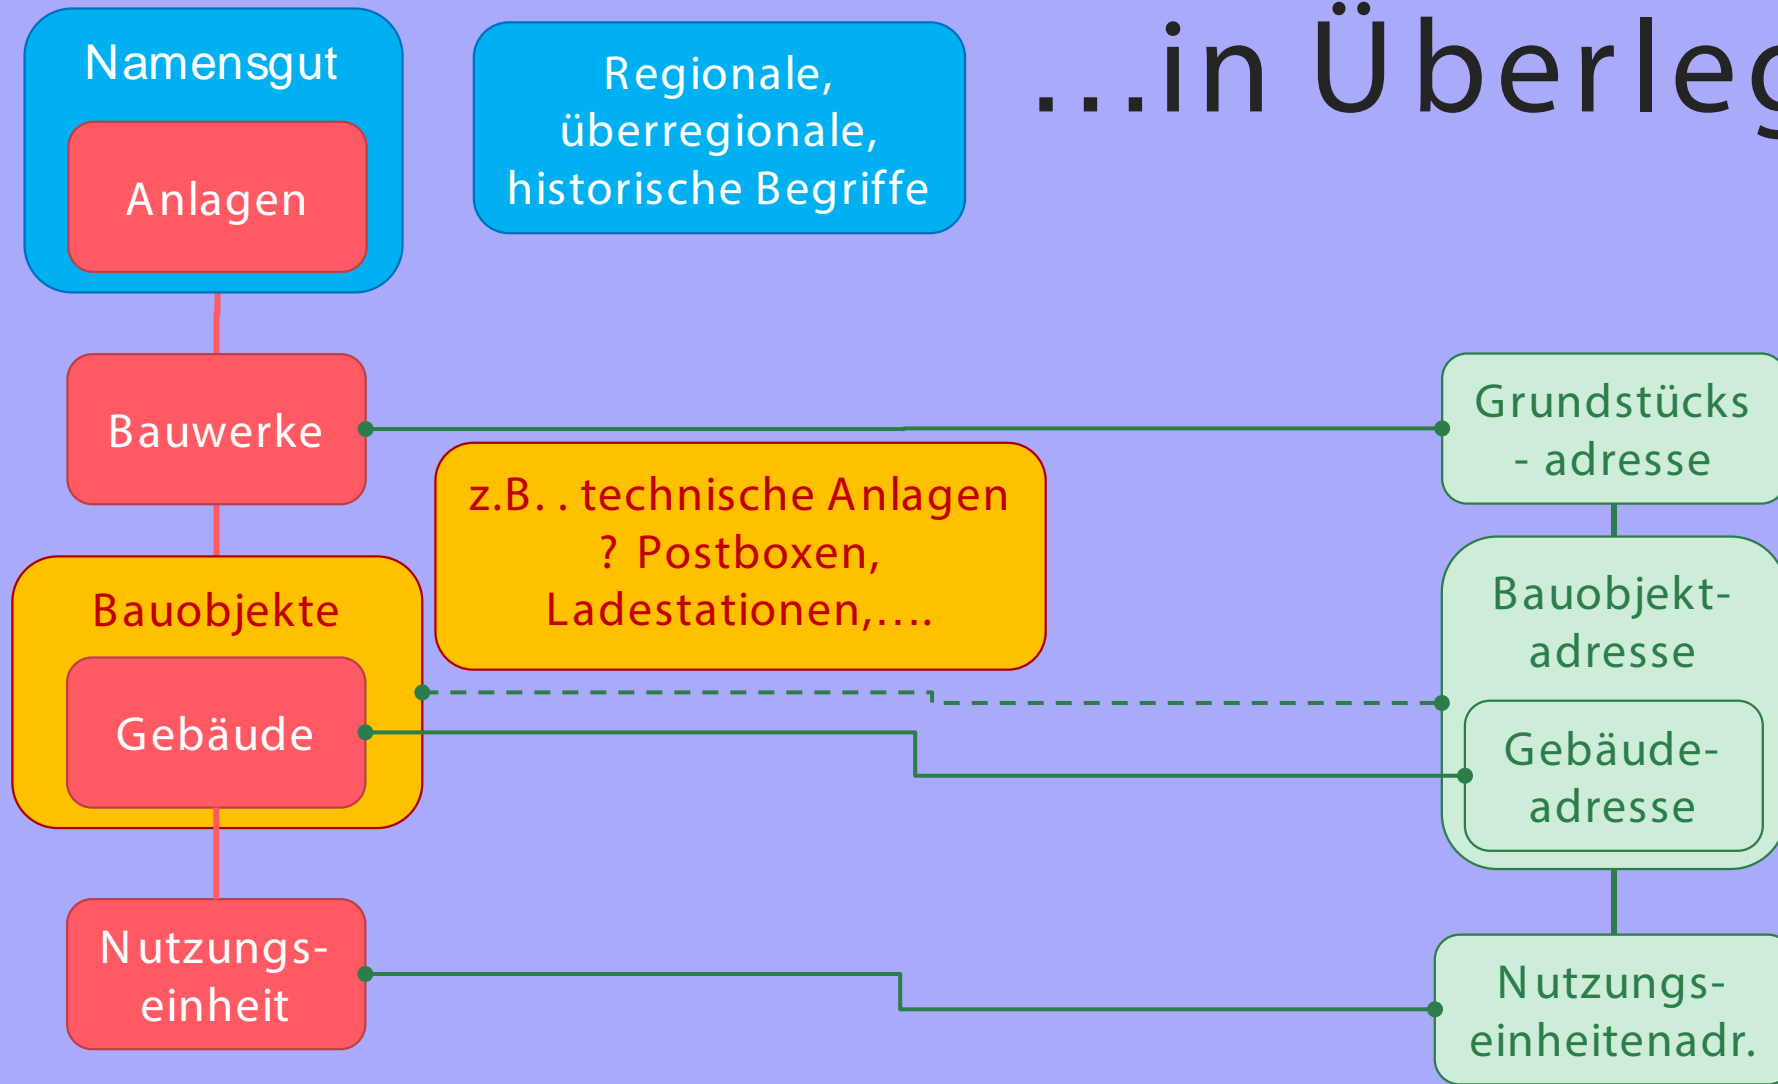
...in Überleg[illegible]

Namensgut

Anlagen

Regionale, überregionale, historische Begriffe

Bauwerke

Grundstücks - adresse

z.B. . technische Anlagen ? Postboxen, Ladestationen,....

Bauobjekte

Gebäude

Bauobjekt-adresse

Gebäude-adresse

Nutzungs-einheit

Nutzungs-einheitenadr.